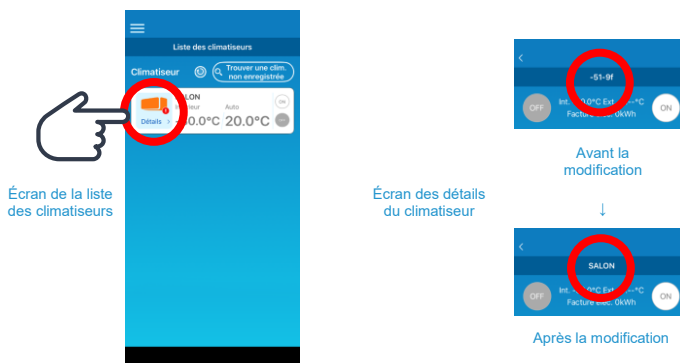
Liste des climatiseurs

Climatiseur

Trouver une clim. non enregistrée

SALON

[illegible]rieur

Auto

ON

Détails

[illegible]0.0°C

20.0°C

Écran de la liste des climatiseurs

-51-9f

OFF

Int. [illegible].0°C Ext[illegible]°C

Facture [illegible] 0kWh

ON

Avant la modification

Écran des détails du climatiseur

↓

SALON

OFF

Int. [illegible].0°C Ext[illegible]°C

Facture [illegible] 0kWh

ON

Après la modification